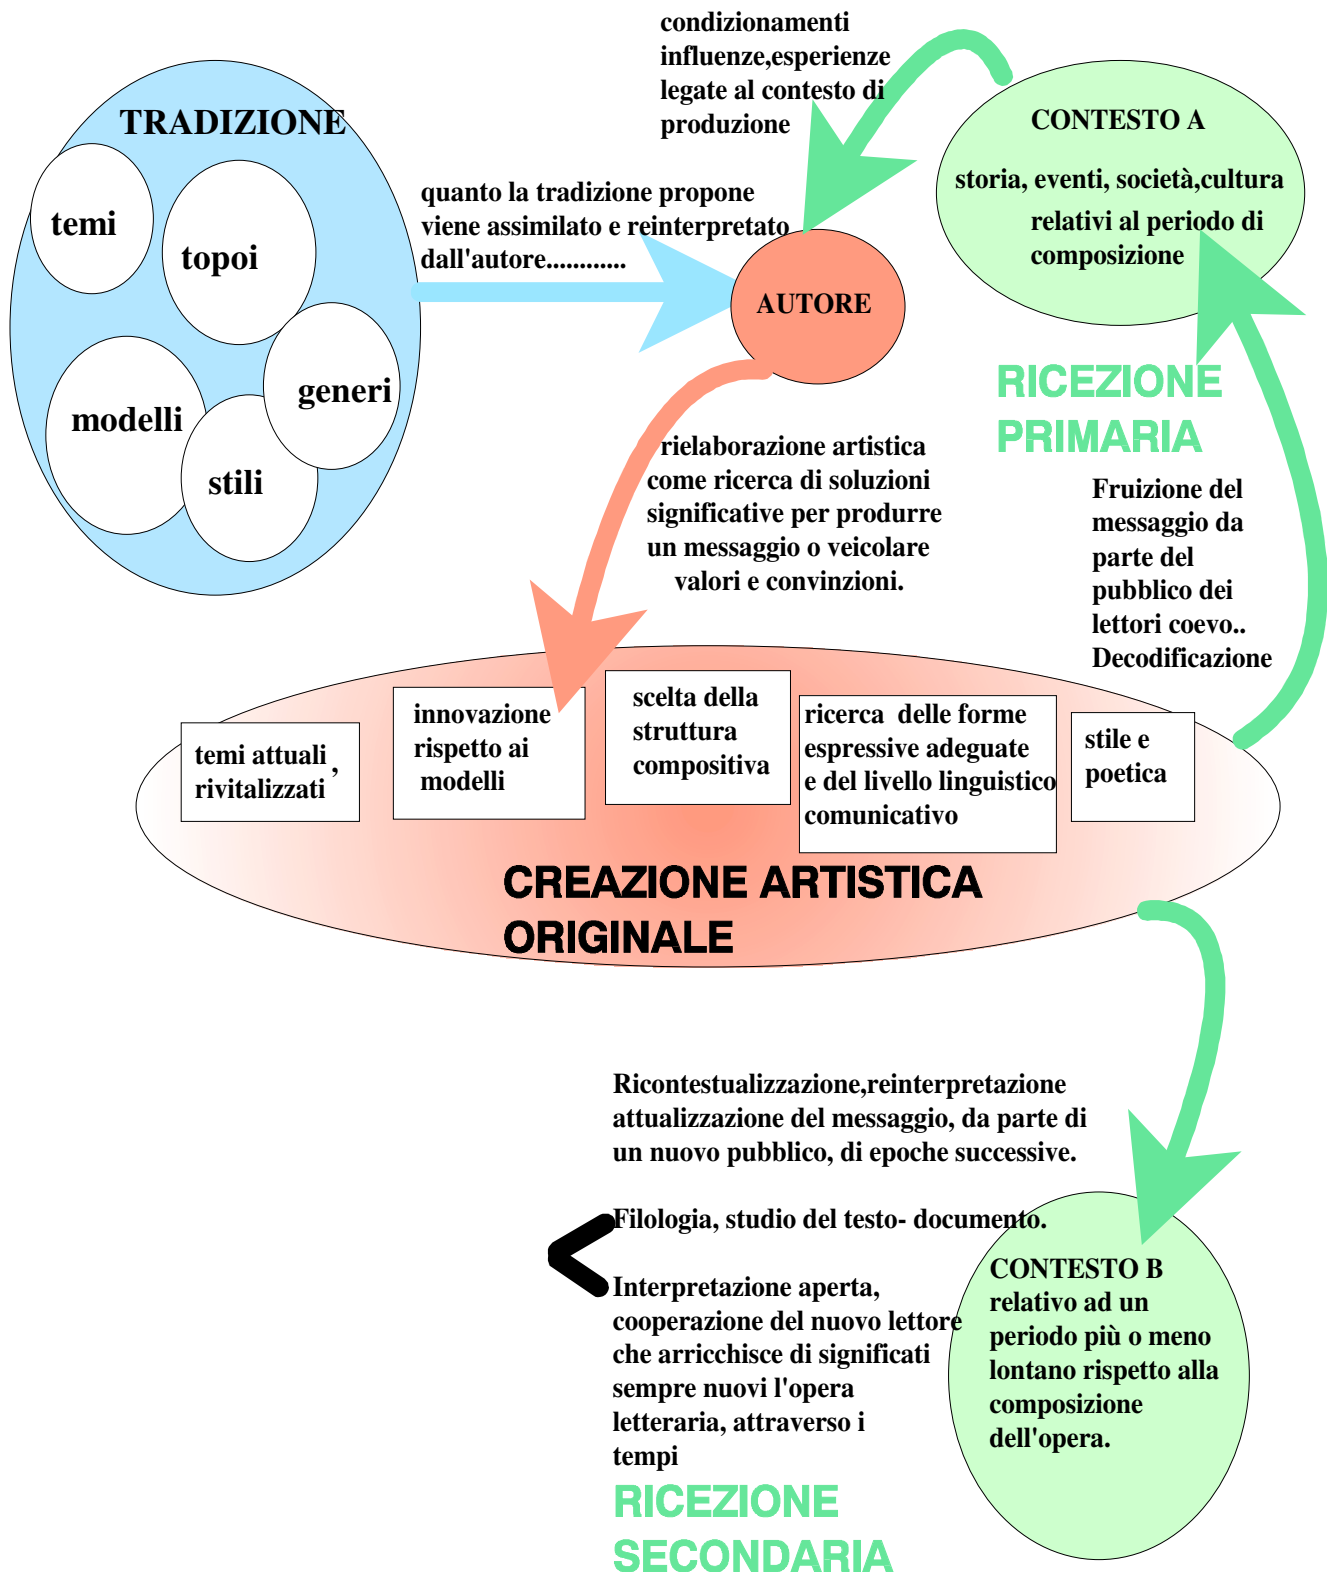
condizionamenti
influenze,esperienze
legate al contesto di
produzione

TRADIZIONE

temi

topoi

modelli

generi

stili

quanto la tradizione propone viene assimilato e reinterpretato dall'autore............

AUTORE

CONTESTO A

storia, eventi, società,cultura
relativi al periodo di composizione

RICEZIONE
PRIMARIA

rielaborazione artistica come ricerca di soluzioni significative per produrre un messaggio o veicolare valori e convinzioni.

Fruizione del messaggio da parte del pubblico dei lettori coevo.. Decodificazione

temi attuali , rivitalizzati

innovazione rispetto ai modelli

scelta della struttura compositiva

ricerca delle forme espressive adeguate e del livello linguistico comunicativo

stile e poetica

CREAZIONE ARTISTICA
ORIGINALE

Ricontestualizzazione,reinterpretazione attualizzazione del messaggio, da parte di un nuovo pubblico, di epoche successive.

Filologia, studio del testo- documento.

Interpretazione aperta, cooperazione del nuovo lettore che arricchisce di significati sempre nuovi l'opera letteraria, attraverso i tempi

CONTESTO B
relativo ad un periodo più o meno lontano rispetto alla composizione dell'opera.

RICEZIONE
SECONDARIA